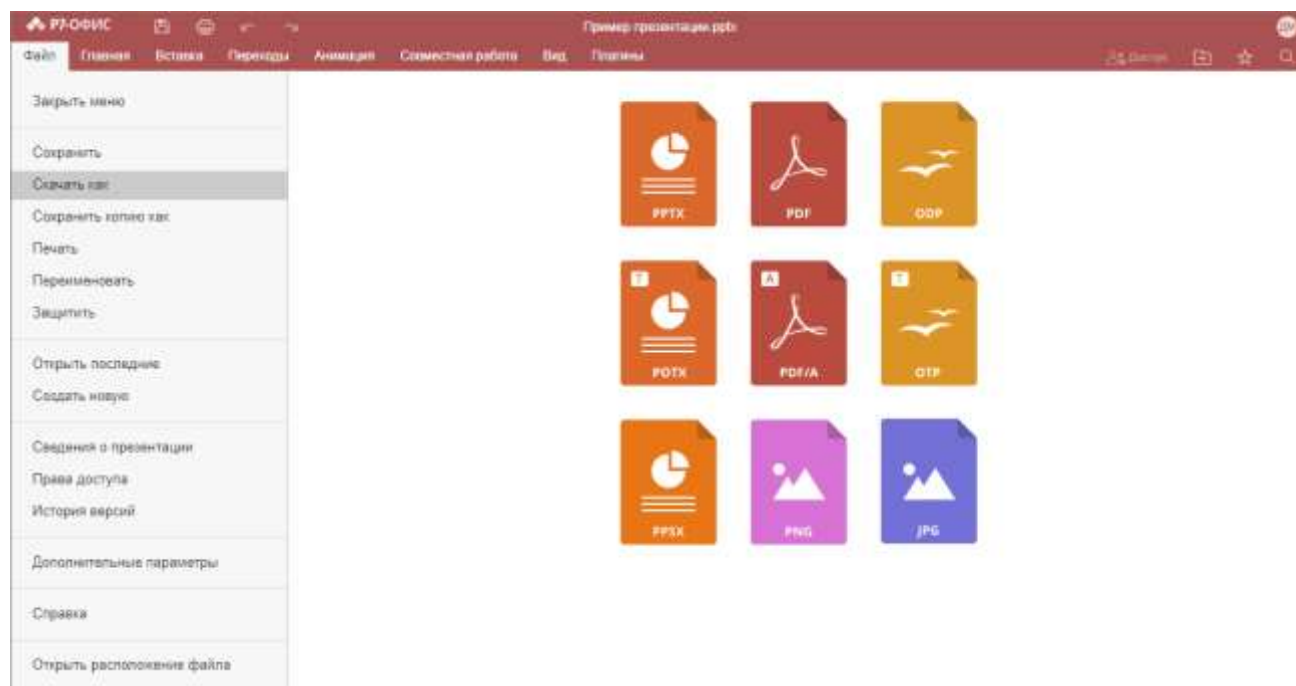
Р7-ОФИС

Пример презентации.pptx

Файл Главная Вставка Переходы Анимация Совместная работа Вид Плагины

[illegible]

Закрыть меню

Сохранить

Скачать как

Сохранить копию как

Печать

Переименовать

Защитить

Открыть последние

Создать новую

Сведения о презентации

Права доступа

История версий

Дополнительные параметры

Справка

Открыть расположение файла

PPTX

PDF

ODP

T

POTX

A

PDF/A

T

OTP

PPSX

PNG

JPG